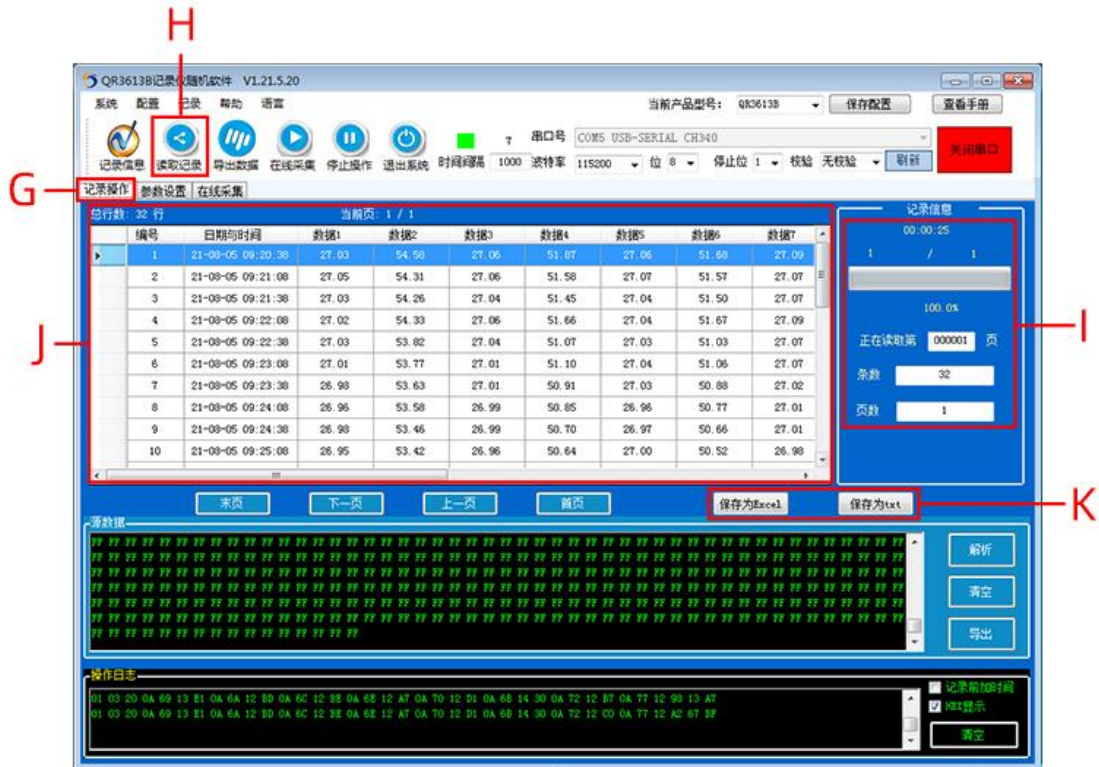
H

QR3613B记录仪随机软件 V1.21.5.20

系统 配置 记录 帮助 语言

当前产品型号: QR3613B 保存配置 查看手册

记录信息 读取记录 导出数据 在线采集 停止操作 退出系统 时间间隔 1000 ? 串口号 COM5 USB-SERIAL CH340 波特率 115200 位 8 停止位 1 校验 无校验 刷新 关闭串口

G

记录操作 参数设置 在线采集

总行数: 32 行 当前页: 1 / 1

| 编号 | 日期与时间 | 数据1 | 数据2 | 数据3 | 数据4 | 数据5 | 数据6 | 数据7 |
|---|---|---|---|---|---|---|---|---|
| 1 | 21-08-05 09:20:38 | 27.03 | 54.58 | 27.06 | 51.87 | 27.06 | 51.68 | 27.09 |
| 2 | 21-08-05 09:21:08 | 27.05 | 54.31 | 27.06 | 51.58 | 27.07 | 51.57 | 27.07 |
| 3 | 21-08-05 09:21:38 | 27.03 | 54.26 | 27.04 | 51.45 | 27.04 | 51.50 | 27.07 |
| 4 | 21-08-05 09:22:08 | 27.02 | 54.33 | 27.06 | 51.66 | 27.04 | 51.67 | 27.09 |
| 5 | 21-08-05 09:22:38 | 27.03 | 53.82 | 27.04 | 51.07 | 27.03 | 51.03 | 27.07 |
| 6 | 21-08-05 09:23:08 | 27.01 | 53.77 | 27.01 | 51.10 | 27.04 | 51.06 | 27.07 |
| 7 | 21-08-05 09:23:38 | 26.98 | 53.63 | 27.01 | 50.91 | 27.03 | 50.88 | 27.02 |
| 8 | 21-08-05 09:24:08 | 26.96 | 53.58 | 26.99 | 50.85 | 26.96 | 50.77 | 27.01 |
| 9 | 21-08-05 09:24:38 | 26.98 | 53.46 | 26.99 | 50.70 | 26.97 | 50.66 | 27.01 |
| 10 | 21-08-05 09:25:08 | 26.95 | 53.42 | 26.96 | 50.64 | 27.00 | 50.52 | 26.98 |

J

记录信息
00:00:25
1 / 1
100.0%
正在读取第 000001 页
条数 32
页数 1

I

末页 下一页 上一页 首页 保存为Excel 保存为txt

K

源数据
FF FF FF FF FF FF FF FF FF FF FF FF FF FF FF FF FF FF FF FF FF FF FF FF FF FF FF FF FF FF FF FF FF FF FF FF FF FF FF FF FF FF FF FF FF FF FF
FF FF FF FF FF FF FF FF FF FF FF FF FF FF FF FF FF FF FF FF FF FF FF FF FF FF FF FF FF FF FF FF FF FF FF FF FF FF FF FF FF FF FF FF FF FF FF
FF FF FF FF FF FF FF FF FF FF FF FF FF FF FF FF FF FF FF FF FF FF FF FF FF FF FF FF FF FF FF FF FF FF FF FF FF FF FF FF FF FF FF FF FF FF FF
FF FF FF FF FF FF FF FF FF FF FF FF FF FF FF FF FF FF FF FF FF FF FF FF FF FF FF FF FF FF FF FF FF FF FF FF FF FF FF FF FF FF FF FF FF FF FF
FF FF FF FF FF FF FF FF FF FF FF FF FF FF FF FF FF FF FF FF FF FF FF FF FF FF FF FF FF FF FF FF FF FF FF FF FF FF FF FF FF FF FF FF FF FF FF
FF FF FF FF FF FF FF FF FF FF FF FF FF FF FF FF FF FF FF FF FF FF FF FF FF FF FF FF FF FF FF FF FF FF FF FF FF FF FF FF FF FF FF FF FF FF FF
FF FF FF FF FF FF FF FF FF FF FF FF FF FF FF FF FF FF FF FF FF FF FF FF FF FF FF FF FF FF FF FF FF FF FF FF FF FF FF FF FF FF FF FF FF FF FF
FF FF FF FF FF FF FF FF FF FF FF FF FF FF FF FF FF FF FF FF FF FF FF FF FF FF FF FF FF FF FF FF FF FF FF FF FF FF FF FF FF FF FF FF FF FF FF
FF FF FF FF FF FF FF FF FF FF FF FF FF FF FF FF FF FF FF FF FF FF FF FF FF FF FF FF FF FF FF FF FF FF FF FF FF FF FF FF FF FF FF FF FF FF FF
FF FF FF FF FF FF FF FF FF FF FF FF FF FF FF FF FF FF FF FF FF FF FF FF FF FF FF FF FF FF FF FF FF FF FF FF FF FF FF FF FF FF FF FF FF FF FF
FF FF FF FF FF FF FF FF FF FF FF FF FF FF FF FF FF FF FF FF FF FF FF FF FF FF FF FF FF FF FF FF FF FF FF FF FF FF FF FF FF FF FF FF FF FF FF
FF FF FF FF FF FF FF FF FF FF FF FF FF FF FF FF FF FF FF FF FF FF FF FF FF FF FF FF FF FF FF FF FF FF FF FF FF FF FF FF FF FF FF FF FF FF FF
FF FF FF FF FF FF FF FF FF FF FF FF FF FF FF FF FF FF FF FF FF FF FF FF FF FF FF FF FF FF FF FF FF FF FF FF FF FF FF FF FF FF FF FF FF FF FF
FF FF FF FF FF FF FF FF FF FF FF FF FF FF FF FF FF FF FF FF FF FF FF FF FF FF FF FF FF FF FF FF FF FF FF FF FF FF FF FF FF FF FF FF FF FF FF
FF FF FF FF FF FF FF FF FF FF FF FF FF FF FF FF FF FF FF FF FF FF FF FF FF FF FF FF FF FF FF FF FF FF FF FF FF FF FF FF FF FF FF FF FF FF FF
FF FF FF FF FF FF FF FF FF FF FF FF FF FF FF FF FF FF FF FF FF FF FF FF FF FF FF FF FF FF FF FF FF FF FF FF FF FF FF FF FF FF FF FF FF FF FF
FF FF FF FF FF FF FF FF FF FF FF FF FF FF FF FF FF FF FF FF FF FF FF FF FF FF FF FF FF FF FF FF FF FF FF FF FF FF FF FF FF FF FF FF FF FF FF
FF FF FF FF FF FF FF FF FF FF FF FF FF FF FF FF FF FF FF FF FF FF FF FF FF FF FF FF FF FF FF FF FF FF FF FF FF FF FF FF FF FF FF FF FF FF FF
FF FF FF FF FF FF FF FF FF FF FF FF FF FF FF FF FF FF FF FF FF FF FF FF FF FF FF FF FF FF FF FF FF FF FF FF FF FF FF FF FF FF FF FF FF FF FF
FF FF FF FF FF FF FF FF FF FF FF FF FF FF FF FF FF FF FF FF FF FF FF FF FF FF FF FF FF FF FF FF FF FF FF FF FF FF FF FF FF FF FF FF FF FF FF
FF FF FF FF FF FF FF FF FF FF FF FF FF FF FF FF FF FF FF FF FF FF FF FF FF FF FF FF FF FF FF FF FF FF FF FF FF FF FF FF FF FF FF FF FF FF FF
FF FF FF FF FF FF FF FF FF FF FF FF FF FF FF FF FF FF FF FF FF FF FF FF FF FF FF FF FF FF FF FF FF FF FF FF FF FF FF FF FF FF FF FF FF FF FF
FF FF FF FF FF FF FF FF FF FF FF FF FF FF FF FF FF FF FF FF FF FF FF FF FF FF FF FF FF FF FF FF FF FF FF FF FF FF FF FF FF FF FF FF FF FF FF
FF FF FF FF FF FF FF FF FF FF FF FF FF FF FF FF FF FF FF FF FF FF FF FF FF FF FF FF FF FF FF FF FF FF FF FF FF FF FF FF FF FF FF FF FF FF FF
FF FF FF FF FF FF FF FF FF FF FF FF FF FF FF FF FF FF FF FF FF FF FF FF FF FF FF FF FF FF FF FF FF FF FF FF FF FF FF FF FF FF FF FF FF FF FF
FF FF FF FF FF FF FF FF FF FF FF FF FF FF FF FF FF FF FF FF FF FF FF FF FF FF FF FF FF FF FF FF FF FF FF FF FF FF FF FF FF FF FF FF FF FF FF
FF FF FF FF FF FF FF FF FF FF FF FF FF FF FF FF FF FF FF FF FF FF FF FF FF FF FF FF FF FF FF FF FF FF FF FF FF FF FF FF FF FF FF FF FF FF FF
FF FF FF FF FF FF FF FF FF FF FF FF FF FF FF FF FF FF FF FF FF FF FF FF FF FF FF FF FF FF FF FF FF FF FF FF FF FF FF FF FF FF FF FF FF FF FF
FF FF FF FF FF FF FF FF FF FF FF FF FF FF FF FF FF FF FF FF FF FF FF FF FF FF FF FF FF FF FF FF FF FF FF FF FF FF FF FF FF FF FF FF FF FF FF
FF FF FF FF FF FF FF FF FF FF FF FF FF FF FF FF FF FF FF FF FF FF FF FF FF FF FF FF FF FF FF FF FF FF FF FF FF FF FF FF FF FF FF FF FF FF FF
FF FF FF FF FF FF FF FF FF FF FF FF FF FF FF FF FF FF FF FF FF FF FF FF FF FF FF FF FF FF FF FF FF FF FF FF FF FF FF FF FF FF FF FF FF FF FF
FF FF FF FF FF FF FF FF FF FF FF FF FF FF FF FF FF FF FF FF FF FF FF FF FF FF FF FF FF FF FF FF FF FF FF FF FF FF FF FF FF FF FF FF FF FF FF
FF FF FF FF FF FF FF FF FF FF FF FF FF FF FF FF FF FF FF FF FF FF FF FF FF FF FF FF FF FF FF FF FF FF FF FF FF FF FF FF FF FF FF FF FF FF FF
FF FF FF FF FF FF FF FF FF FF FF FF FF FF FF FF FF FF FF FF FF FF FF FF FF FF FF FF FF FF FF FF FF FF FF FF FF FF FF FF FF FF FF FF FF FF FF
FF FF FF FF FF FF FF FF FF FF FF FF FF FF FF FF FF FF FF FF FF FF FF FF FF FF FF FF FF FF FF FF FF FF FF FF FF FF FF FF FF FF FF FF FF FF FF
FF FF FF FF FF FF FF FF FF FF FF FF FF FF FF FF FF FF FF FF FF FF FF FF FF FF FF FF FF FF FF FF FF FF FF FF FF FF FF FF FF FF FF FF FF FF FF
FF FF FF FF FF FF FF FF FF FF FF FF FF FF FF FF FF FF FF FF FF
解析 清空 导出

操作日志
01 03 20 0A 69 13 E1 0A 6A 12 BD 0A 6C 12 BE 0A 6E 12 A7 0A 70 12 D1 0A 6B 14 30 0A 72 12 B7 0A 77 12 98 13 A7
01 03 20 0A 69 13 E1 0A 6A 12 BD 0A 6C 12 BE 0A 6E 12 A7 0A 70 12 D1 0A 6B 14 30 0A 72 12 C0 0A 77 12 A2 6T BF
记录前加时间
HEX显示
清空